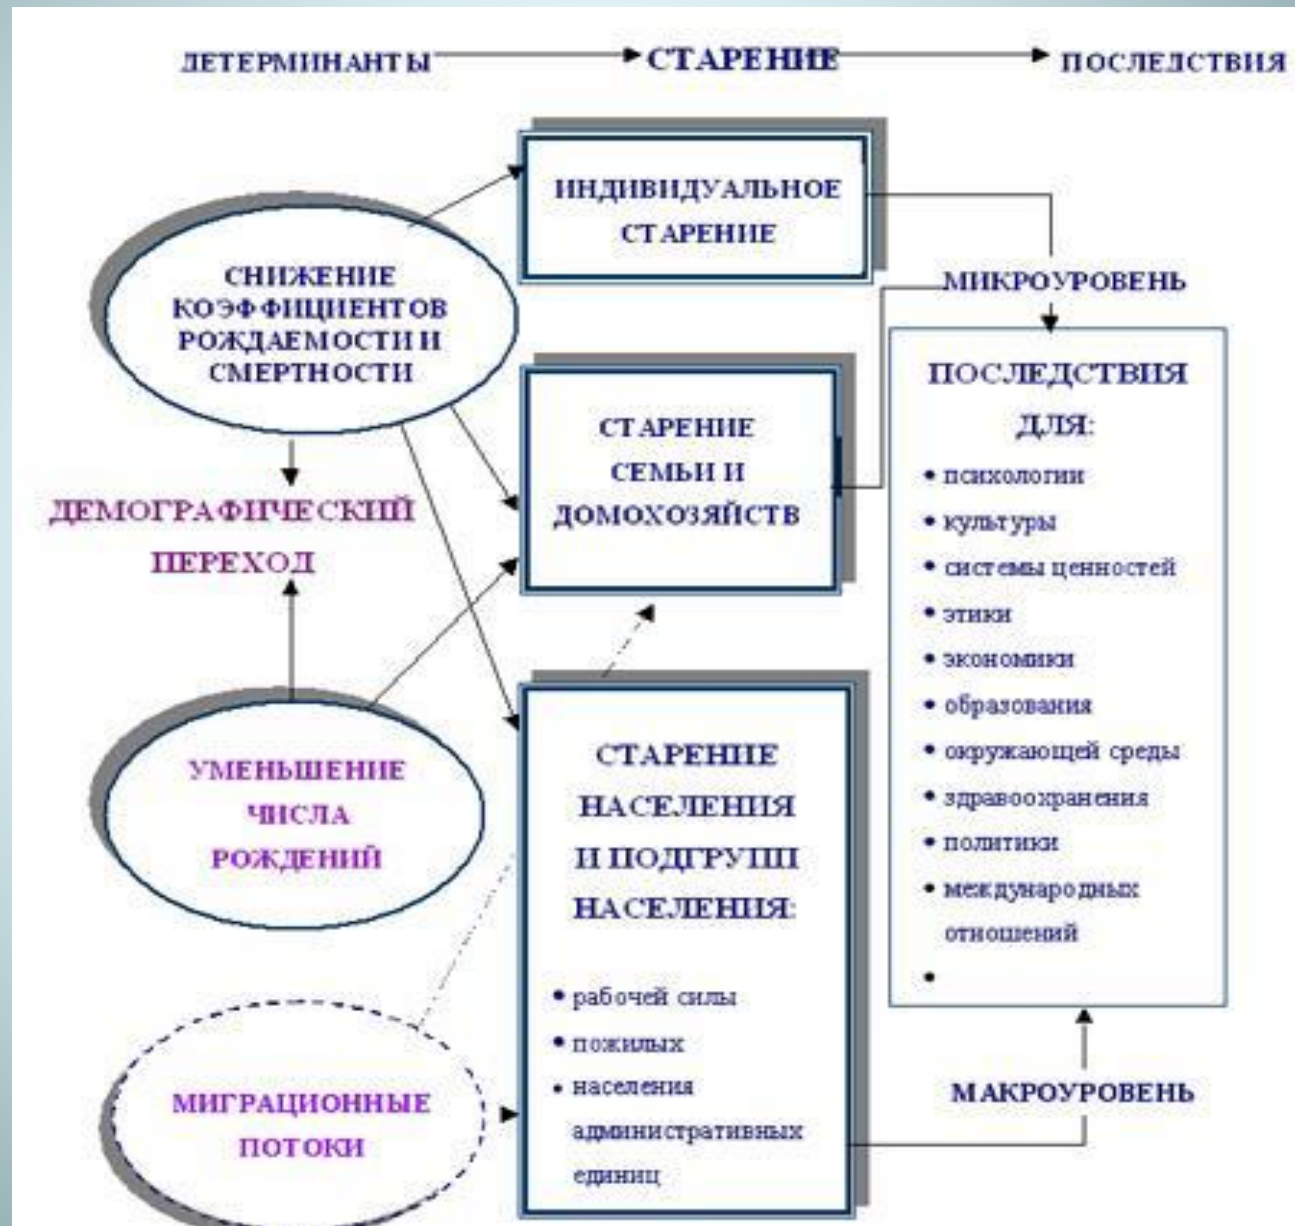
ДЕТЕРМИНАНТЫ СТАРЕНИЕ ПОСЛЕДСТВИЯ

СНИЖЕНИЕ КОЭФФИЦИЕНТОВ РОЖДАЕМОСТИ И СМЕРТНОСТИ

ИНДИВИДУАЛЬНОЕ СТАРЕНИЕ

МИКРОУРОВЕНЬ

ДЕМОГРАФИЧЕСКИЙ ПЕРЕХОД

СТАРЕНИЕ СЕМЬИ И ДОМОХОЗЯЙСТВ

ПОСЛЕДСТВИЯ ДЛЯ:
• психологии
• культуры
• системы ценностей
• этики
• экономики
• образования
• окружающей среды
• здравоохранения
• политики
• международных отношений
•

УМЕНЬШЕНИЕ ЧИСЛА РОЖДЕНИЙ

СТАРЕНИЕ НАСЕЛЕНИЯ И ПОДГРУПП НАСЕЛЕНИЯ:
• рабочей силы
• пожилых
• населения административных единиц

МИГРАЦИОННЫЕ ПОТОКИ

МАКРОУРОВЕНЬ